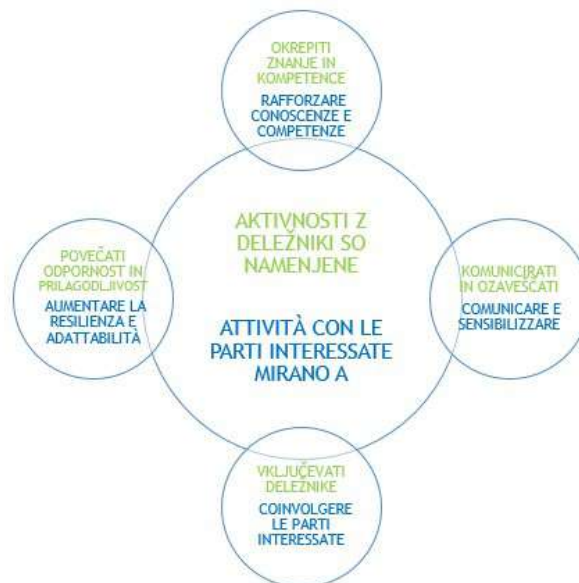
OKREPITI ZNANJE IN KOMPETENCE
RAFFORZARE CONOSCENZE E COMPETENZE

AKTIVNOSTI Z DELEŽNIKI SO NAMENJENE

ATTIVITÀ CON LE PARTI INTERESSATE MIRANO A

POVEČATI ODPORNOST IN PRILAGODLJIVOST
AUMENTARE LA RESILIENZA E ADATTABILITÀ

KOMUNICIRATI IN OZAVEŠČATI
COMUNICARE E SENSIBILIZZARE

VKLJUČEVATI DELEŽNIKE
COINVOLGERE LE PARTI INTERESSATE